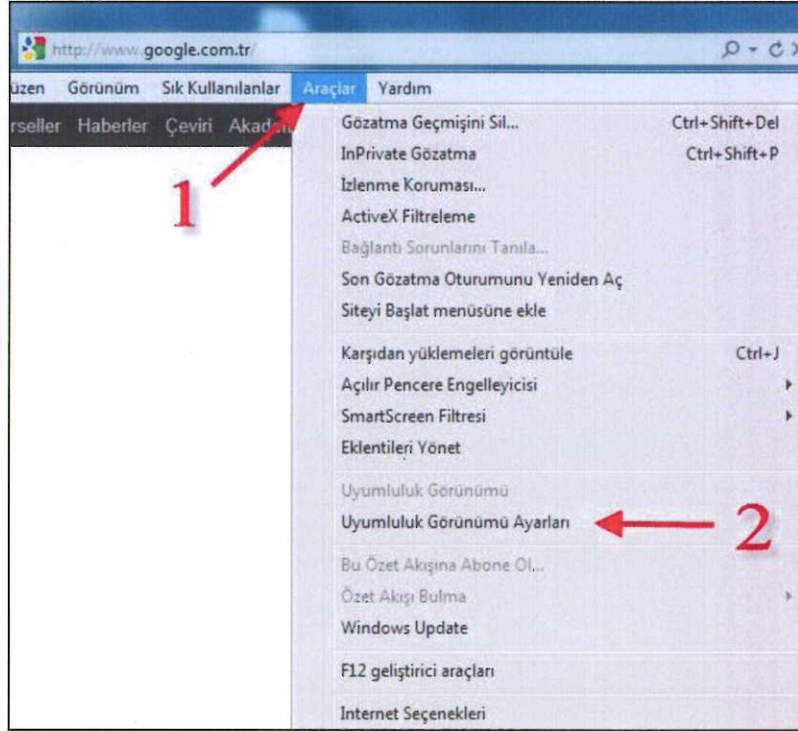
http://www.google.com.tr/

üzen Görünüm Sık Kullanılanlar Araçlar Yardım

rseller Haberler Çeviri Akad

1

Gözatma Geçmişini Sil... Ctrl+Shift+Del
InPrivate Gözatma Ctrl+Shift+P
İzlenme Koruması...
ActiveX Filtreleme
Bağlantı Sorunlarını Tanıla...
Son Gözatma Oturumunu Yeniden Aç
Siteyi Başlat menüsüne ekle

Karşıdan yüklemeleri görüntüle Ctrl+J
Açılır Pencere Engelleyicisi
SmartScreen Filtresi
Eklentileri Yönet

Uyumluluk Görünümü
Uyumluluk Görünümü Ayarları

2

Bu Özet Akışına Abone Ol...
Özet Akışı Bulma
Windows Update

F12 geliştirici araçları

Internet Seçenekleri